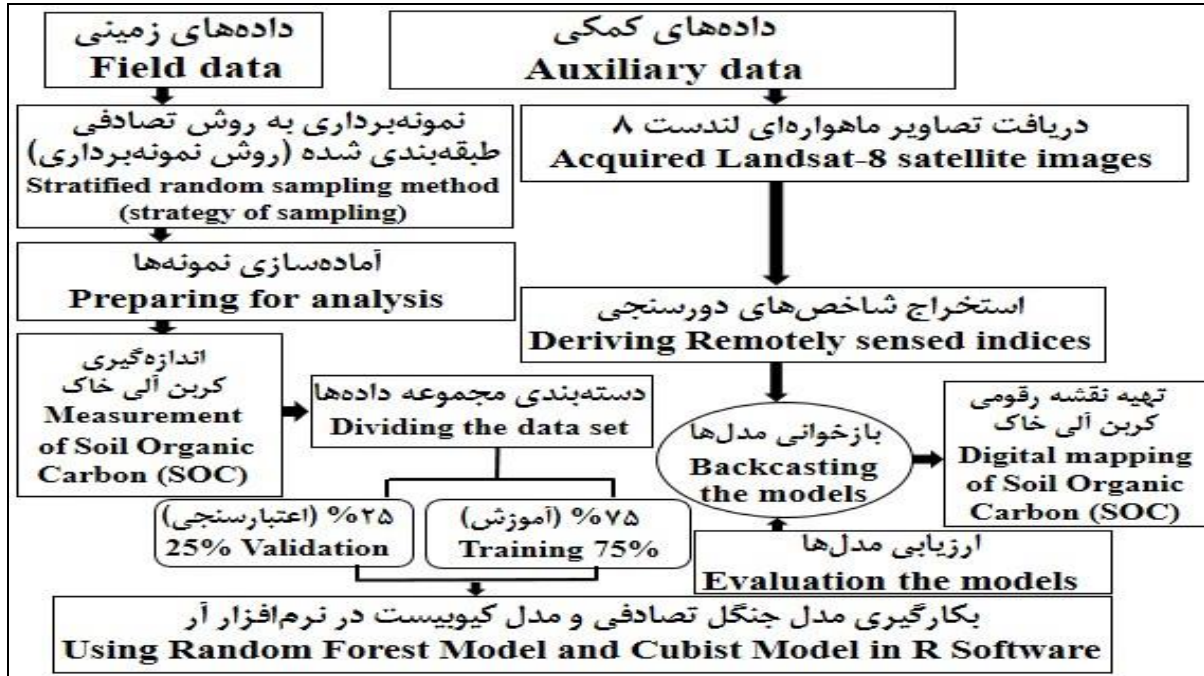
داده‌های زمینی
Field data

داده‌های کمکی
Auxiliary data

نمونه‌برداری به روش تصادفی طبقه‌بندی شده (روش نمونه‌برداری)
Stratified random sampling method (strategy of sampling)

دریافت تصاویر ماهواره‌ای لندست ۸
Acquired Landsat-8 satellite images

آماده‌سازی نمونه‌ها
Preparing for analysis

استخراج شاخص‌های دورسنجی
Deriving Remotely sensed indices

اندازه‌گیری کربن آلی خاک
Measurement of Soil Organic Carbon (SOC)

دسته‌بندی مجموعه داده‌ها
Dividing the data set

بازخوانی مدل‌ها
Backcasting the models

تهیه نقشه رقومی کربن آلی خاک
Digital mapping of Soil Organic Carbon (SOC)

۲۵% (اعتبارسنجی)
25% Validation

۷۵% (آموزش)
Training 75%

ارزیابی مدل‌ها
Evaluation the models

بکارگیری مدل جنگل تصادفی و مدل کیوبیست در نرم‌افزار آر
Using Random Forest Model and Cubist Model in R Software